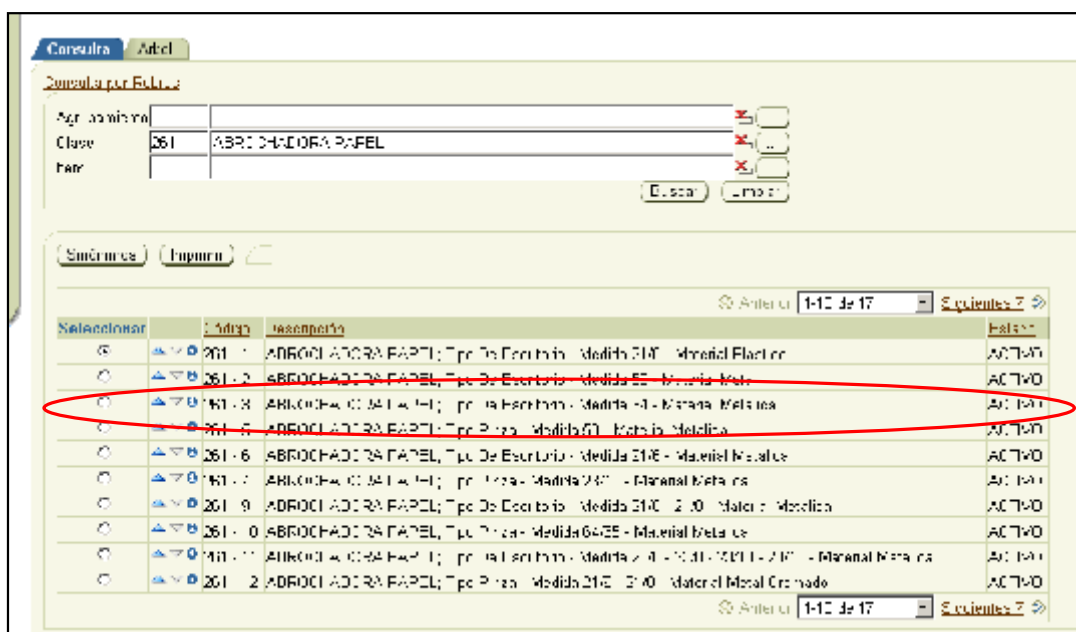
Consulta | Arbol

Consulta por Filtros

Agrupamiento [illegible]
Clase 261 ABROCHADORA PAPEL
Item

Buscar | Limpiar

Sinónimos | Imprimir

Anterior 1-10 de 17 Siguientes 7

| Seleccionar | | Código | Descripción | Estado |
|---|---|---|---|---|
| | | 261 - 1 | ABROCHADORA PAPEL; Tipo De Escritorio - Medida 21/6 - Material Plastico | ACTIVO |
| | | 261 - 2 | ABROCHADORA PAPEL; Tipo De Escritorio - Medida 5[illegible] - Material Metal | ACTIVO |
| | | 261 - 3 | ABROCHADORA PAPEL; Tipo De Escritorio - Medida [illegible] - Material Metalico | ACTIVO |
| | | 261 - 5 | ABROCHADORA PAPEL; Tipo Pinza - Medida 50 - Material Metalico | ACTIVO |
| | | 261 - 6 | ABROCHADORA PAPEL; Tipo De Escritorio - Medida 21/6 - Material Metalico | ACTIVO |
| | | 261 - 7 | ABROCHADORA PAPEL; Tipo Pinza - Medida 21/6 - Material Metalico | ACTIVO |
| | | 261 - 9 | ABROCHADORA PAPEL; Tipo De Escritorio - Medida 21/6 - 2/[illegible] - Material Metalico | ACTIVO |
| | | 261 - 10 | ABROCHADORA PAPEL; Tipo Pinza - Medida 64/35 - Material Metalico | ACTIVO |
| | | 261 - 11 | ABROCHADORA PAPEL; Tipo De Escritorio - Medida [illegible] - Material Metalico | ACTIVO |
| | | 261 - 12 | ABROCHADORA PAPEL; Tipo Pinza - Medida 21/6 - 21/0 - Material Metal Cromado | ACTIVO |

Anterior 1-10 de 17 Siguientes 7